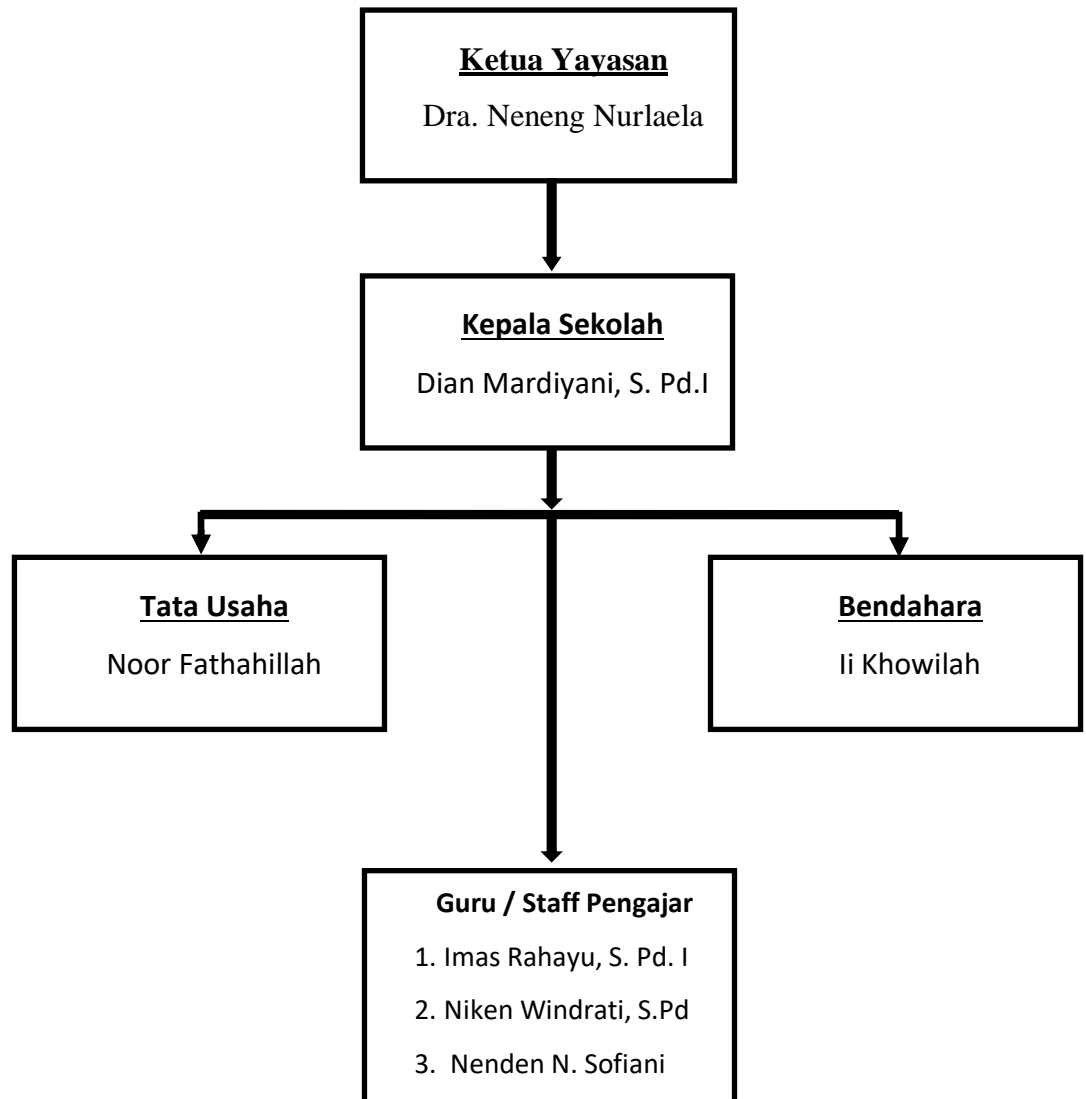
Ketua Yayasan

Dra. Neneng Nurlaela

Kepala Sekolah

Dian Mardiyani, S. Pd.I

Tata Usaha

Noor Fathahillah

Bendahara

Ii Khowilah

Guru / Staff Pengajar

1. Imas Rahayu, S. Pd. I
2. Niken Windrati, S.Pd
3. Nenden N. Sofiani